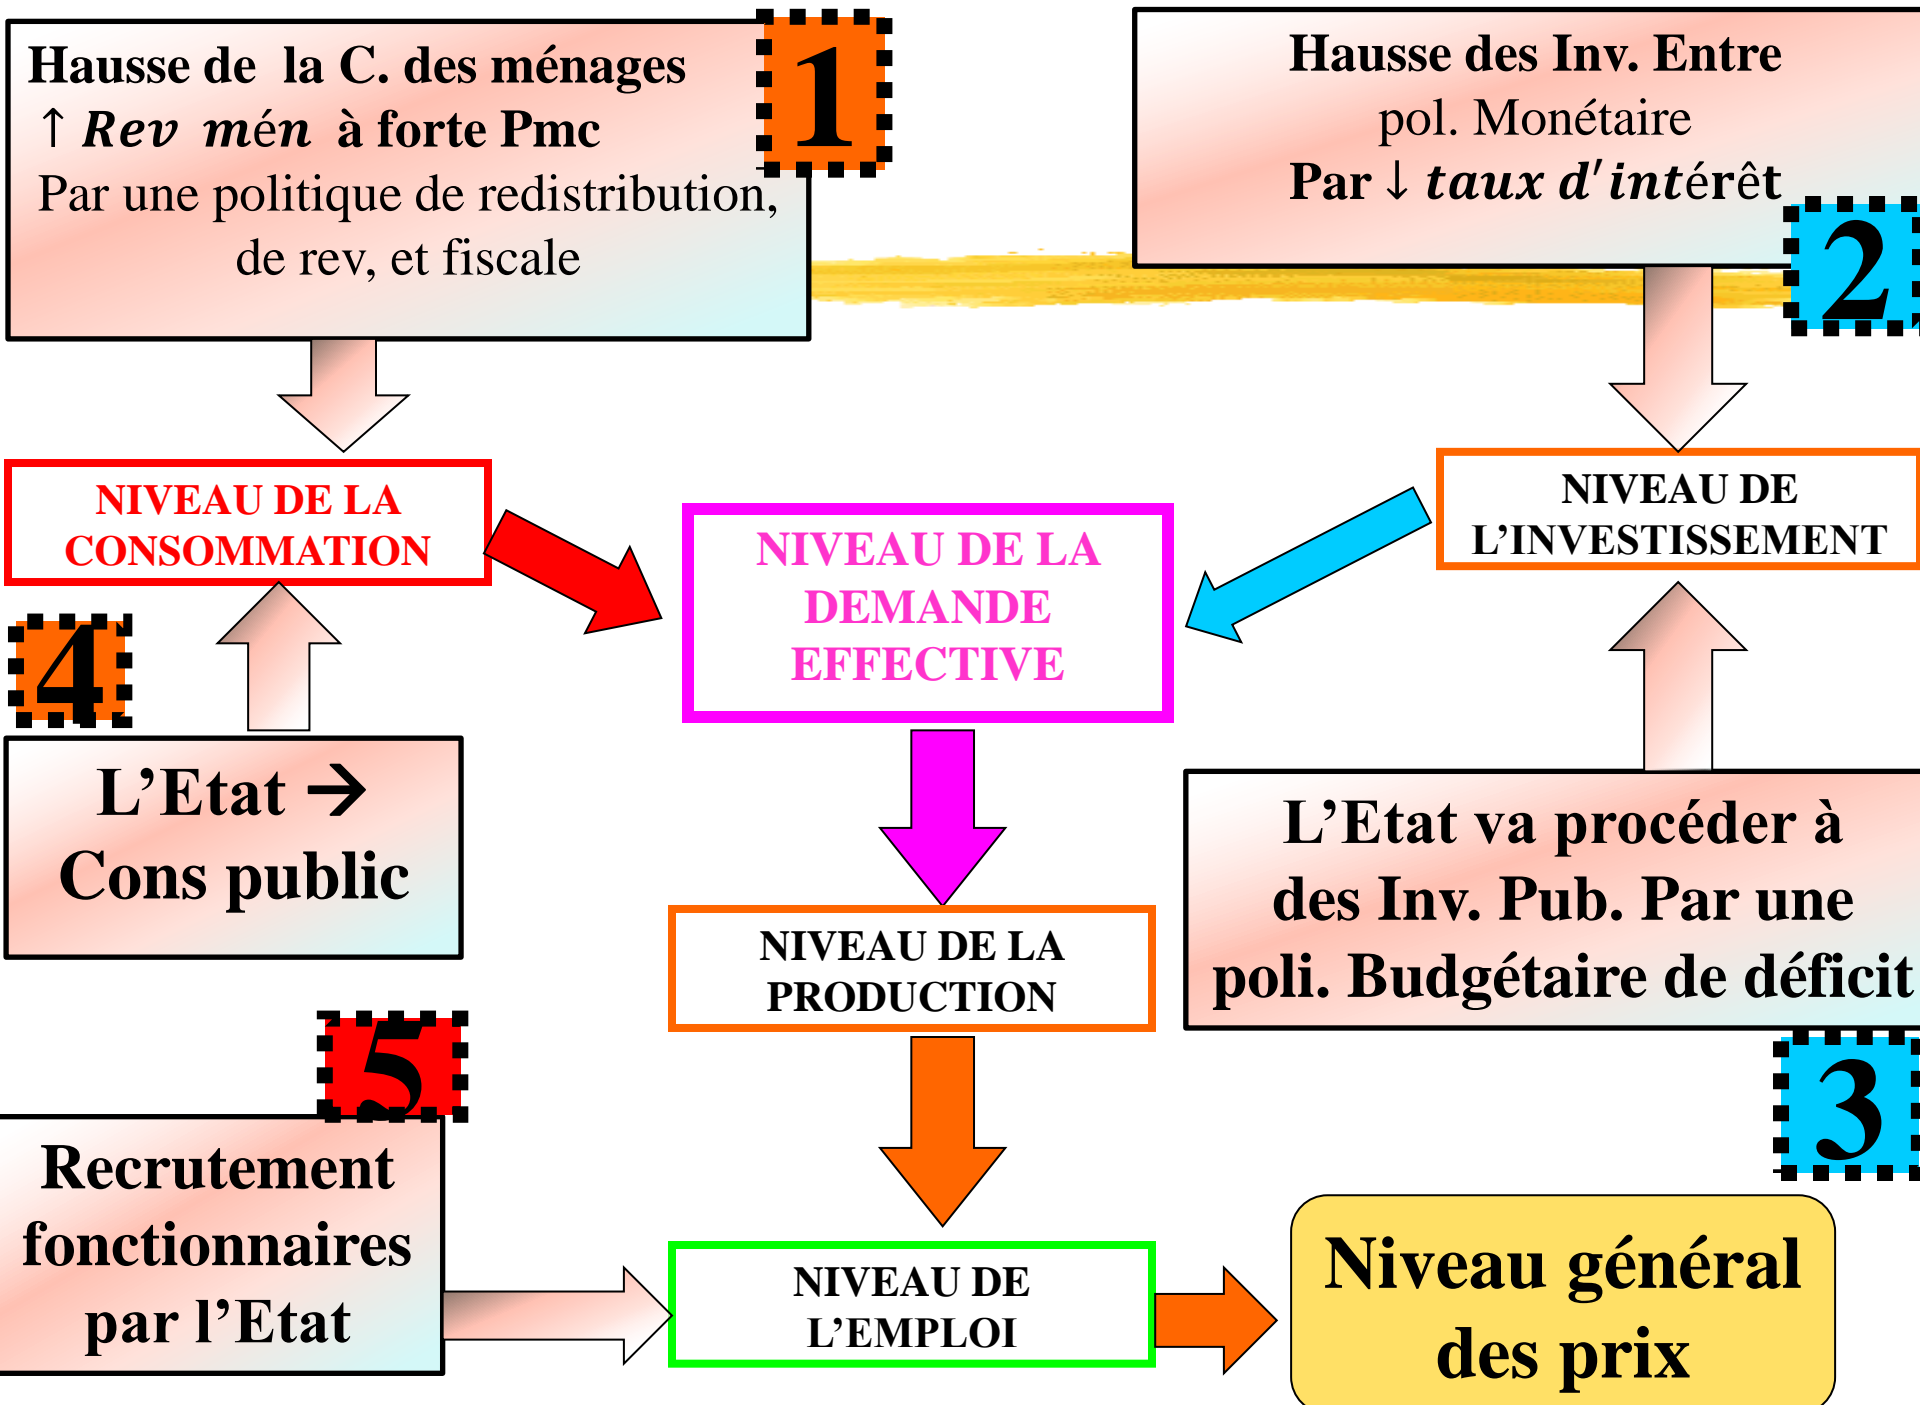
1

Hausse de la C. des ménages
$\uparrow$ $Rev\ mén$ à forte Pmc
Par une politique de redistribution, de rev, et fiscale

Hausse des Inv. Entre
pol. Monétaire
Par $\downarrow$ $taux\ d'intérêt$

2

NIVEAU DE LA CONSOMMATION

NIVEAU DE LA DEMANDE EFFECTIVE

NIVEAU DE L'INVESTISSEMENT

4

L'Etat → Cons public

L'Etat va procéder à des Inv. Pub. Par une poli. Budgétaire de déficit

NIVEAU DE LA PRODUCTION

3

5

Recrutement fonctionnaires par l'Etat

NIVEAU DE L'EMPLOI

Niveau général des prix